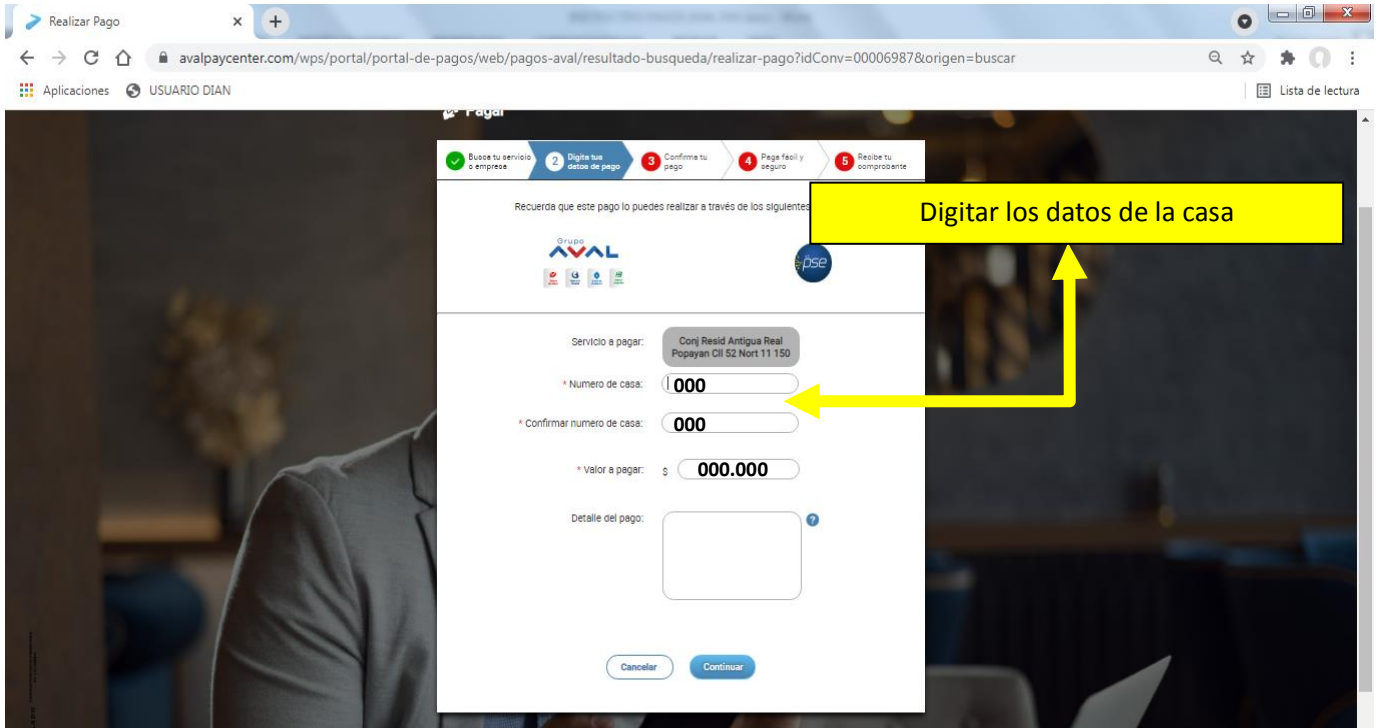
Realizar Pago

avalpaycenter.com/wps/portal/portal-de-pagos/web/pagos-aval/resultado-busqueda/realizar-pago?idConv=00006987&origen=buscar

Aplicaciones USUARIO DIAN

Lista de lectura

Pagar

Busca tu servicio o empresa
2 Digita tus datos de pago
3 Confirma tu pago
4 Paga fácil y seguro
5 Recibe tu comprobante

Recuerda que este pago lo puedes realizar a través de los siguientes

Digitar los datos de la casa

Grupo AVAL

pse

Servicio a pagar: Conj Resid Antigua Real Popayan Cll 52 Nort 11 150

* Numero de casa: 000

* Confirmar numero de casa: 000

* Valor a pagar: $ 000.000

Detalle del pago:

Cancelar Continuar